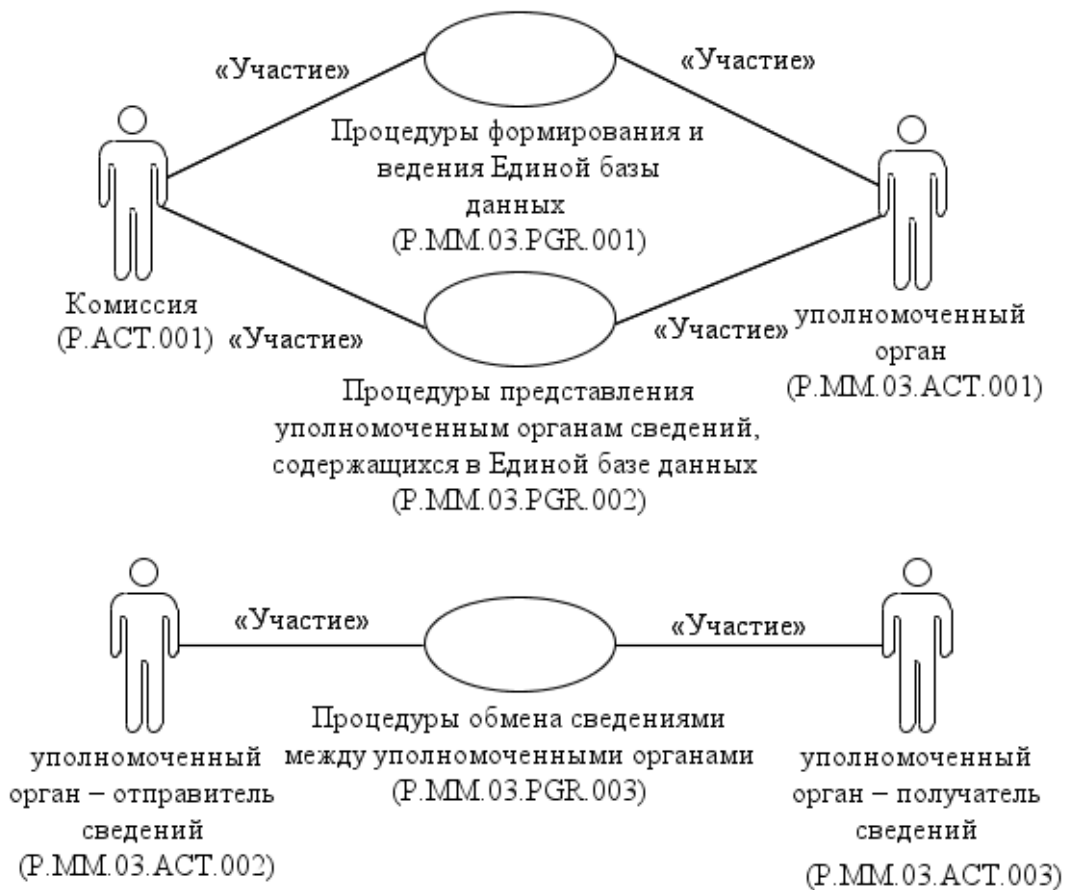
«Участие»

«Участие»

Процедуры формирования и ведения Единой базы данных (P.MM.03.PGR.001)

Комиссия (P.ACT.001)

«Участие»

«Участие»

уполномоченный орган (P.MM.03.ACT.001)

Процедуры представления уполномоченным органам сведений, содержащихся в Единой базе данных (P.MM.03.PGR.002)

«Участие»

«Участие»

уполномоченный орган – отправитель сведений (P.MM.03.ACT.002)

Процедуры обмена сведениями между уполномоченными органами (P.MM.03.PGR.003)

уполномоченный орган – получатель сведений (P.MM.03.ACT.003)